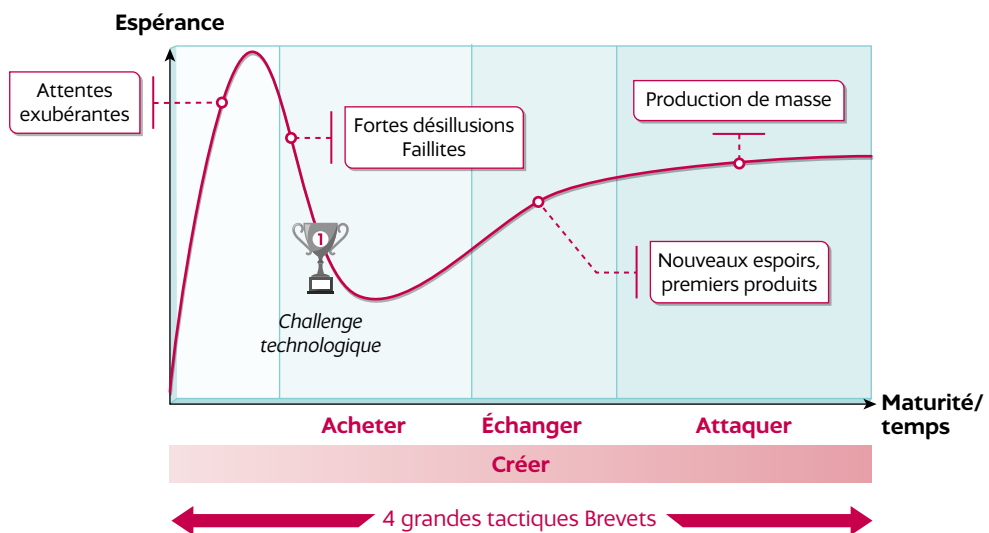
Espérance

Attentes exubérantes

Fortes désillusions Faillites

Production de masse

1

Challenge technologique

Nouveaux espoirs, premiers produits

Maturité/ temps

Acheter

Échanger

Attaquer

Créer

4 grandes tactiques Brevets